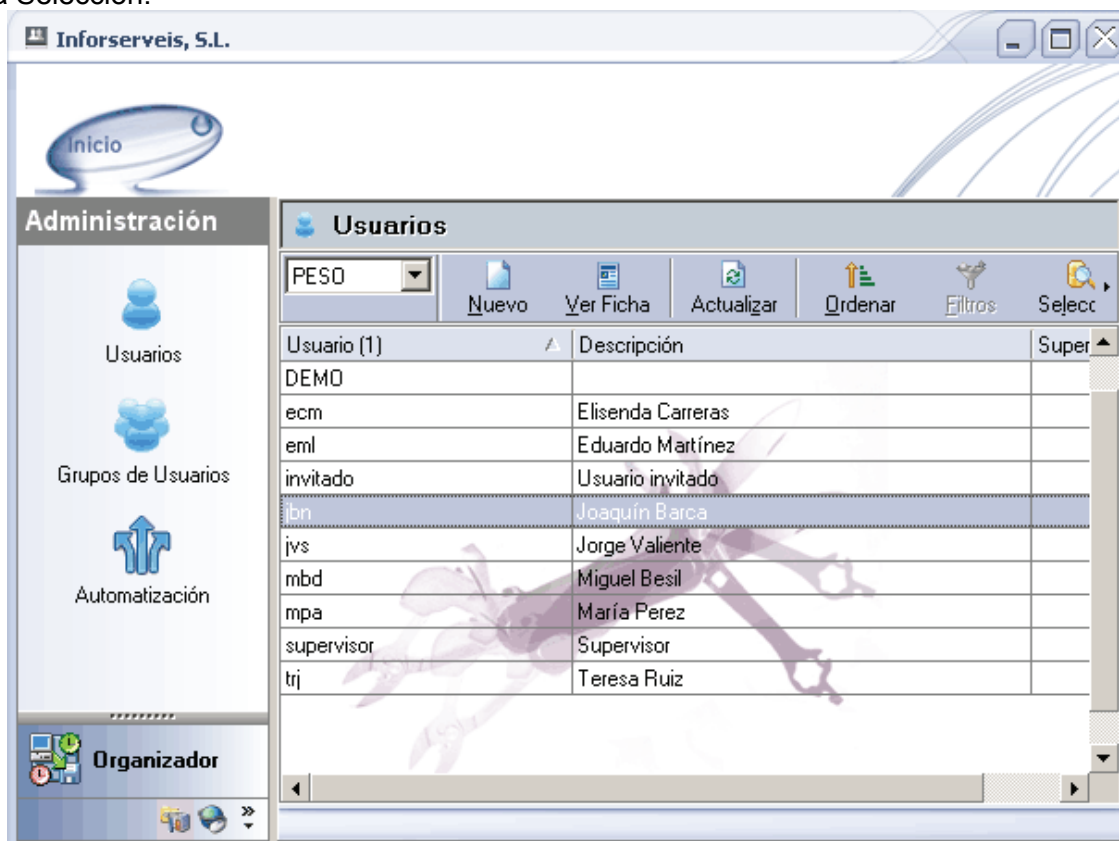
a Selección:

Inforserveis, S.L.

Inicio

Administración

Usuarios

Grupos de Usuarios

Automatización

Organizador

Usuarios

PESO

Nuevo Ver Ficha Actualizar Ordenar Filtros Selecc

| Usuario (1) | Descripción | Super |
|---|---|---|
| DEMO | | |
| ecm | Elisenda Carreras | |
| eml | Eduardo Martínez | |
| invitado | Usuario invitado | |
| jbn | Joaquín Barca | |
| jvs | Jorge Valiente | |
| mbd | Miguel Besil | |
| mpa | María Perez | |
| supervisor | Supervisor | |
| trj | Teresa Ruiz | |